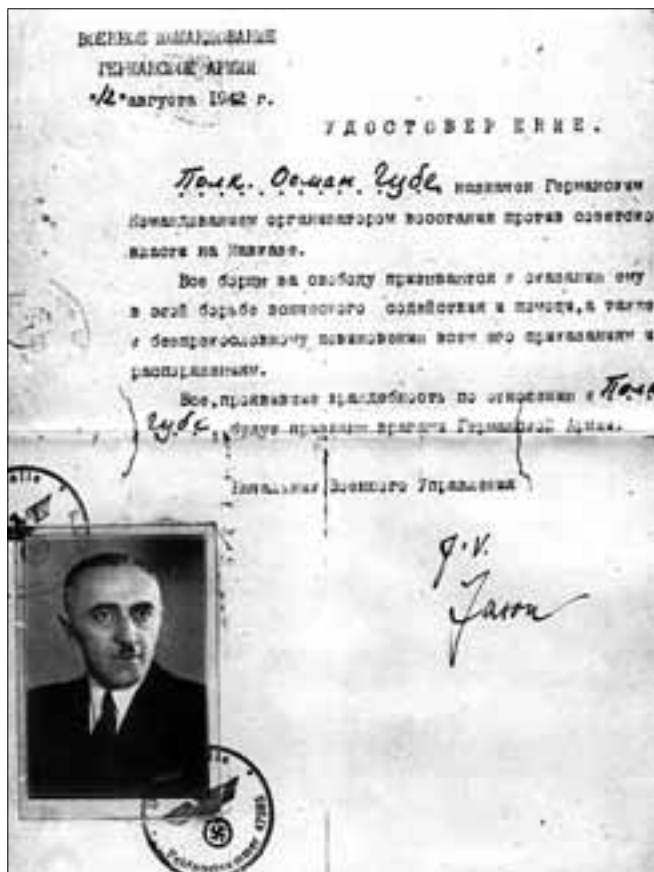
ВОЕННОЕ КОМАНДОВАНИЕ
ГЕРМАНСКОЙ АРМИИ
«12» августа 1942 г.

УДОСТОВЕРЕНИЕ.

Полк. Осман Губе назначен Германским Командованием организатором восстания против советской власти на Кавказе.

Все борцы за свободу призываются к оказанию ему в этой борьбе всемерного содействия и помощи, а также к беспрекословному повиновению всем его приказаниям и распоряжениям.

Все, проявившие враждебность по отношению к Полк. Губе, будут признаны врагами Германской Армии.

Начальник Военного Управления

J.V.
Jahn

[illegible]
Германская армия